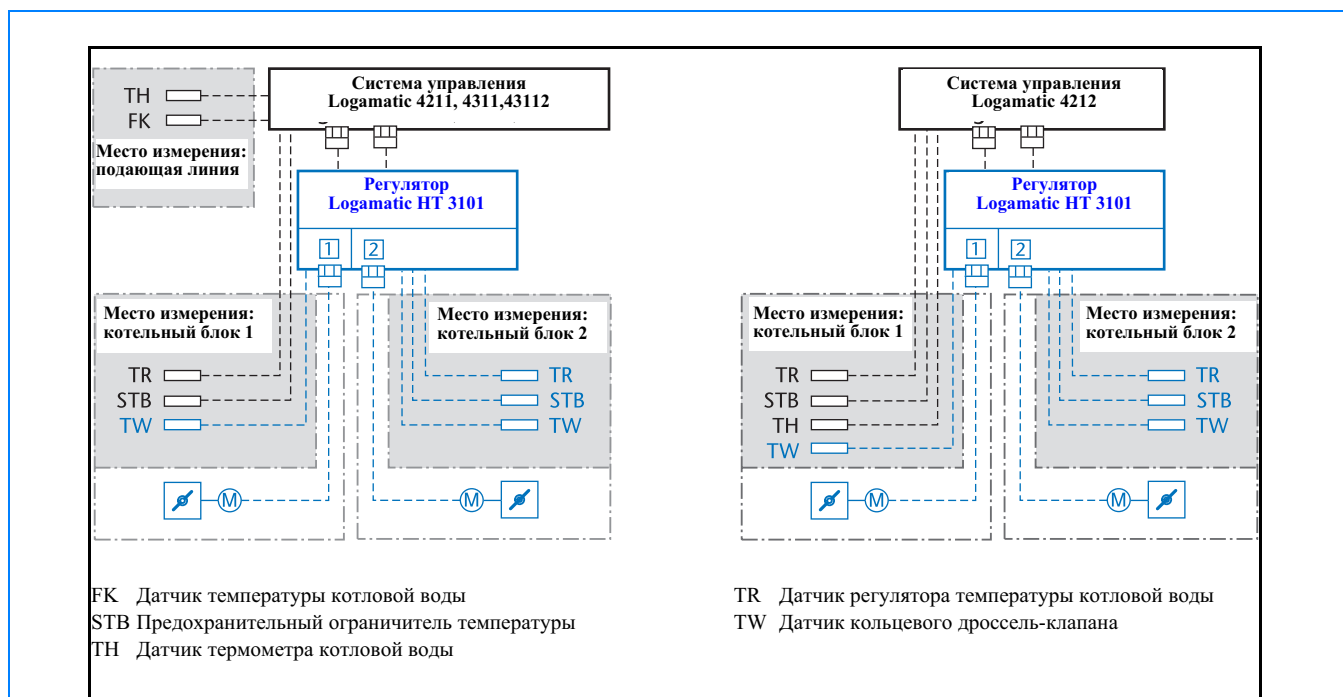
Система управления
Logamatic 4211, 4311,43112

TH
FK
Место измерения:
подающая линия

Регулятор
Logamatic HT 3101

1 2

Место измерения:
котельный блок 1

TR
STB
TW

Место измерения:
котельный блок 2

TR
STB
TW

M M

Система управления
Logamatic 4212

Регулятор
Logamatic HT 3101

1 2

Место измерения:
котельный блок 1

TR
STB
TH
TW

Место измерения:
котельный блок 2

TR
STB
TW

M M

FK Датчик температуры котловой воды
STB Предохранительный ограничитель температуры
TH Датчик термометра котловой воды

TR Датчик регулятора температуры котловой воды
TW Датчик кольцевого дроссель-клапана